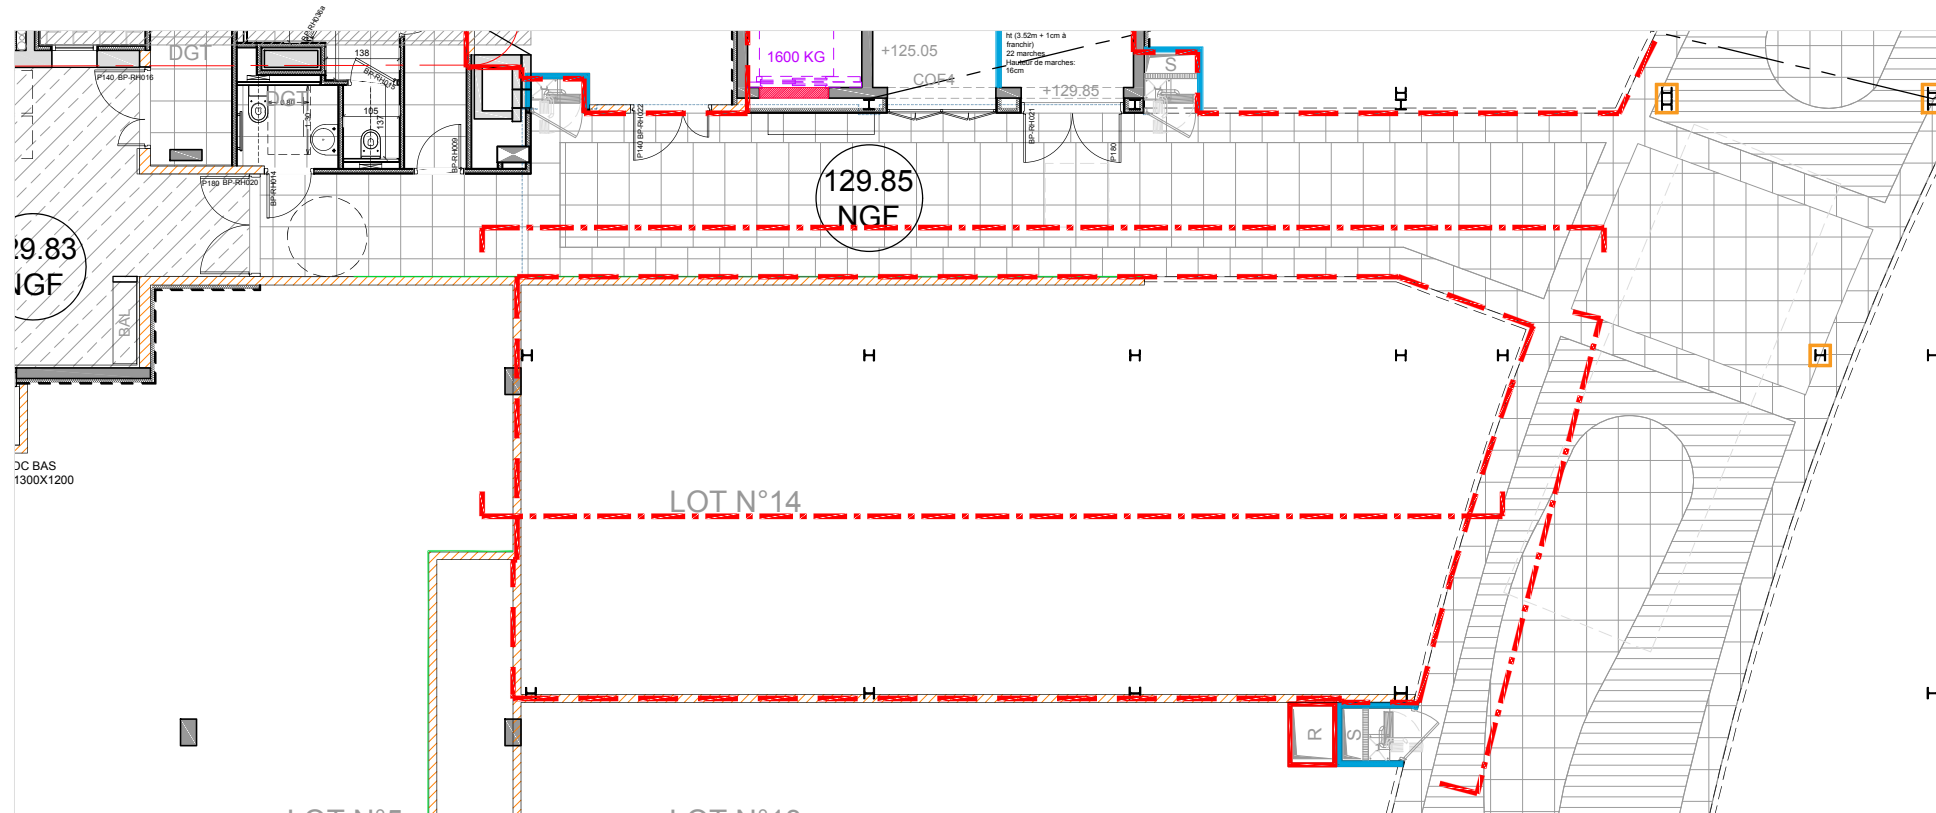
DGT

138

P140 BP-RH016

BP-RH036a

BP-RH019

DGT

0.80

105

1.90

137

P180 BP-RH020

BP-RH014

BP-RH009

1600 KG

+125.05

COF4

ht (3.52m + 1cm à franchir)
22 marches
Hauteur de marches: 16cm

S

+129.85

P140 BP-RH022

BP-RH021

P180

129.85
NGF

29.83
NGF

BAL

OC BAS
1300X1200

LOT N°14

R

S